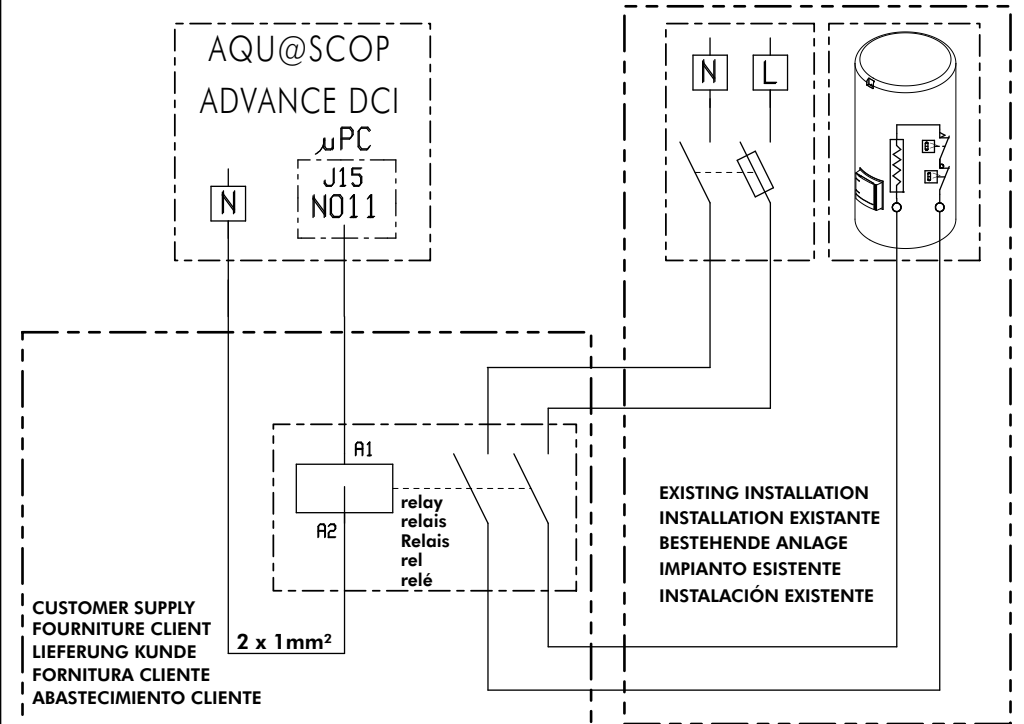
AQU@SCOP
ADVANCE DCI
$\mu$PC
J15
NO11
N
N
L
A1
A2
relay
relais
Relais
rel
relé
EXISTING INSTALLATION
INSTALLATION EXISTANTE
BESTEHENDE ANLAGE
IMPIANTO ESISTENTE
INSTALACIÓN EXISTENTE
CUSTOMER SUPPLY
FOURNITURE CLIENT
LIEFERUNG KUNDE
FORNITURA CLIENTE
ABASTECIMIENTO CLIENTE
2 x 1mm²